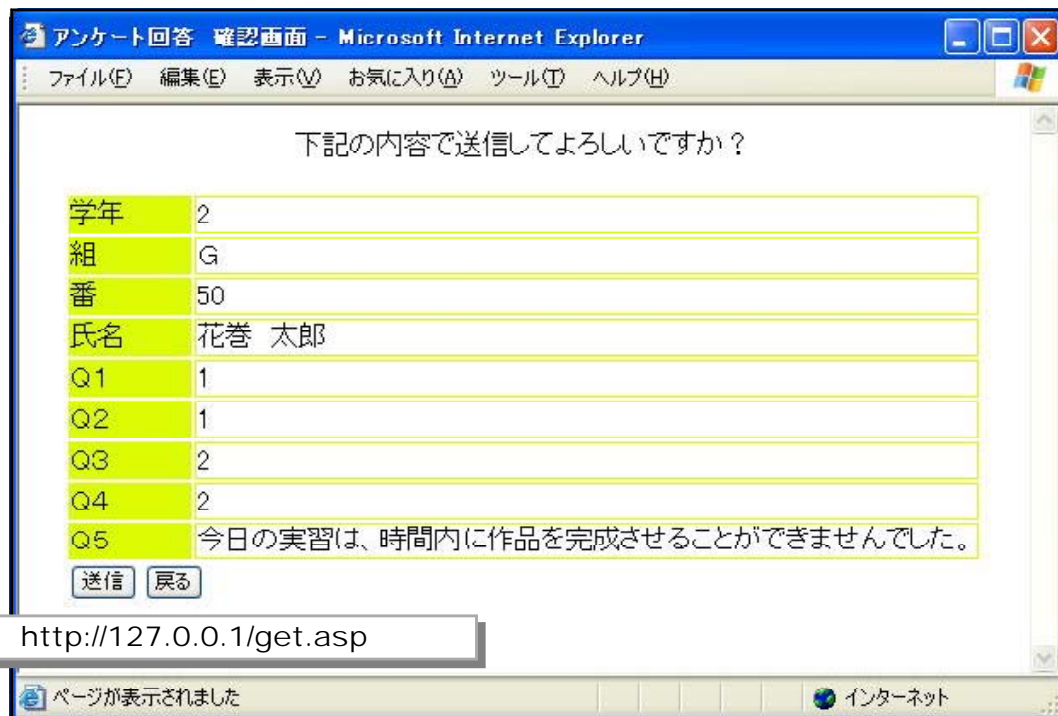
アンケート回答 確認画面 - Microsoft Internet Explorer

ファイル(F) 編集(E) 表示(V) お気に入り(A) ツール(T) ヘルプ(H)

下記の内容で送信してよろしいですか？

| 学年 | 2 |
|---|---|
| 組 | G |
| 番 | 50 |
| 氏名 | 花巻 太郎 |
| Q1 | 1 |
| Q2 | 1 |
| Q3 | 2 |
| Q4 | 2 |
| Q5 | 今日の実習は、時間内に作品を完成させることができませんでした。 |

送信 戻る

http://127.0.0.1/get.asp

ページが表示されました

インターネット